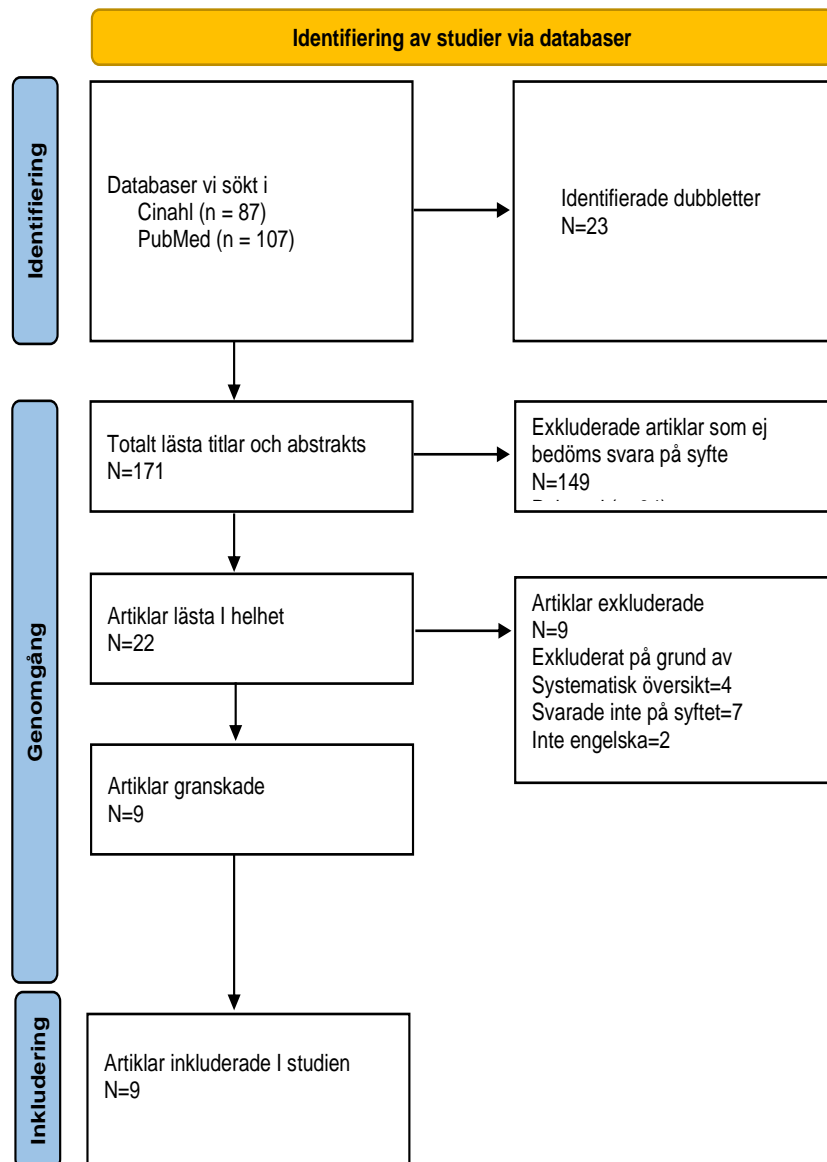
Identifiering av studier via databaser

Identifiering

Databaser vi sökt i
Cinahl (n = 87)
PubMed (n = 107)

Identifierade dubbletter
N=23

Genomgång

Totalt lästa titlar och abstrakts
N=171

Exkluderade artiklar som ej bedöms svara på syfte
N=149
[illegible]

Artiklar lästa I helhet
N=22

Artiklar exkluderade
N=9
Exkluderat på grund av
Systematisk översikt=4
Svarade inte på syftet=7
Inte engelska=2

Artiklar granskade
N=9

Inkludering

Artiklar inkluderade I studien
N=9